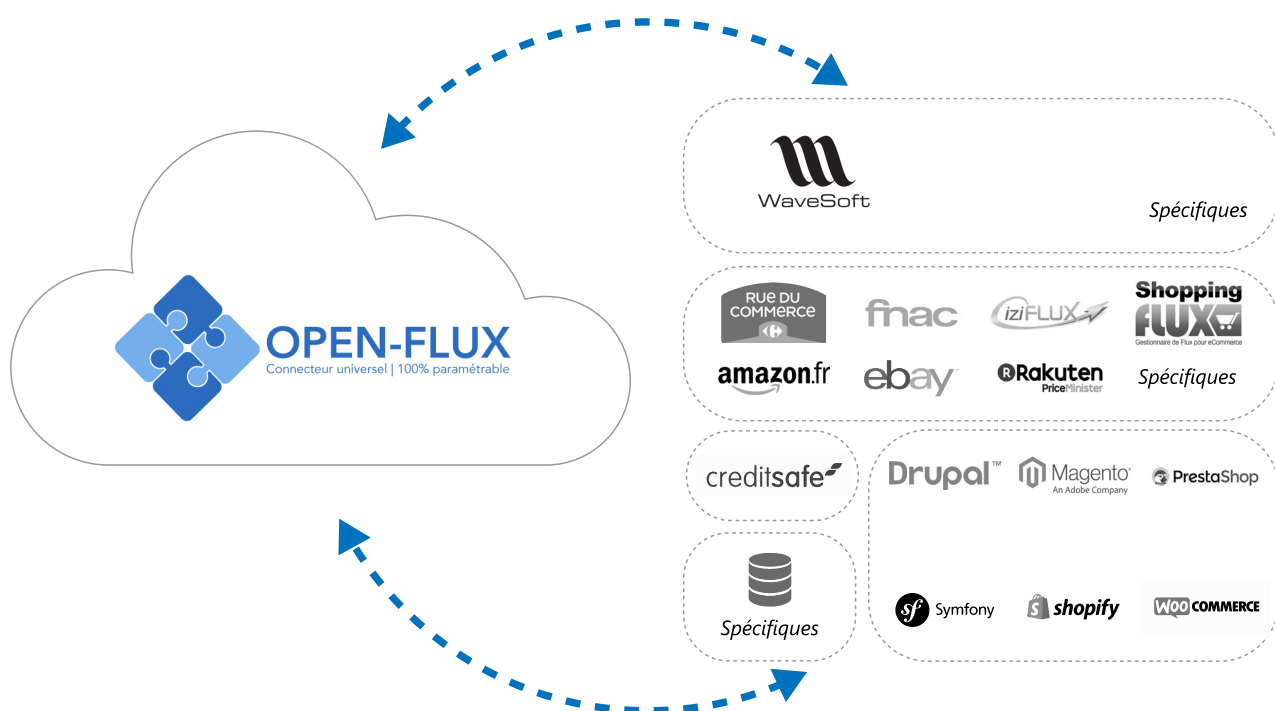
OPEN-FLUX
Connecteur universel | 100% paramétrable

WaveSoft
Spécifiques

RUE DU COMMERCE
fnac
iziFLUX
Shopping FLUX
Gestionnaire de Flux pour eCommerce
amazon.fr
ebay
Rakuten PriceMinister
Spécifiques

creditsafe
Drupal™
Magento
An Adobe Company
PrestaShop

Spécifiques

Symfony
shopify
WOO COMMERCE